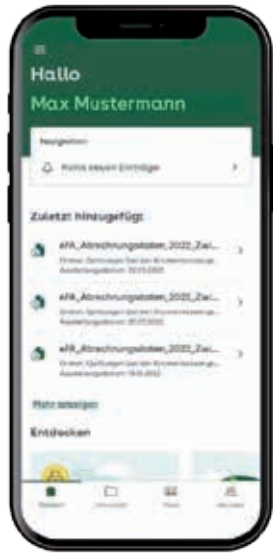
Hallo
Max Mustermann

Neuigkeiten
Keine neuen Einträge

Zuletzt hinzugefügt

ePA_Abrechnungsdaten_2022_Zwi...
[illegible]
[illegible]

ePA_Abrechnungsdaten_2022_Zwi...
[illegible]
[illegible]

ePA_Abrechnungsdaten_2022_Zwi...
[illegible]
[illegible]

Mehr anzeigen

Entdecken

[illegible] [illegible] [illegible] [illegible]